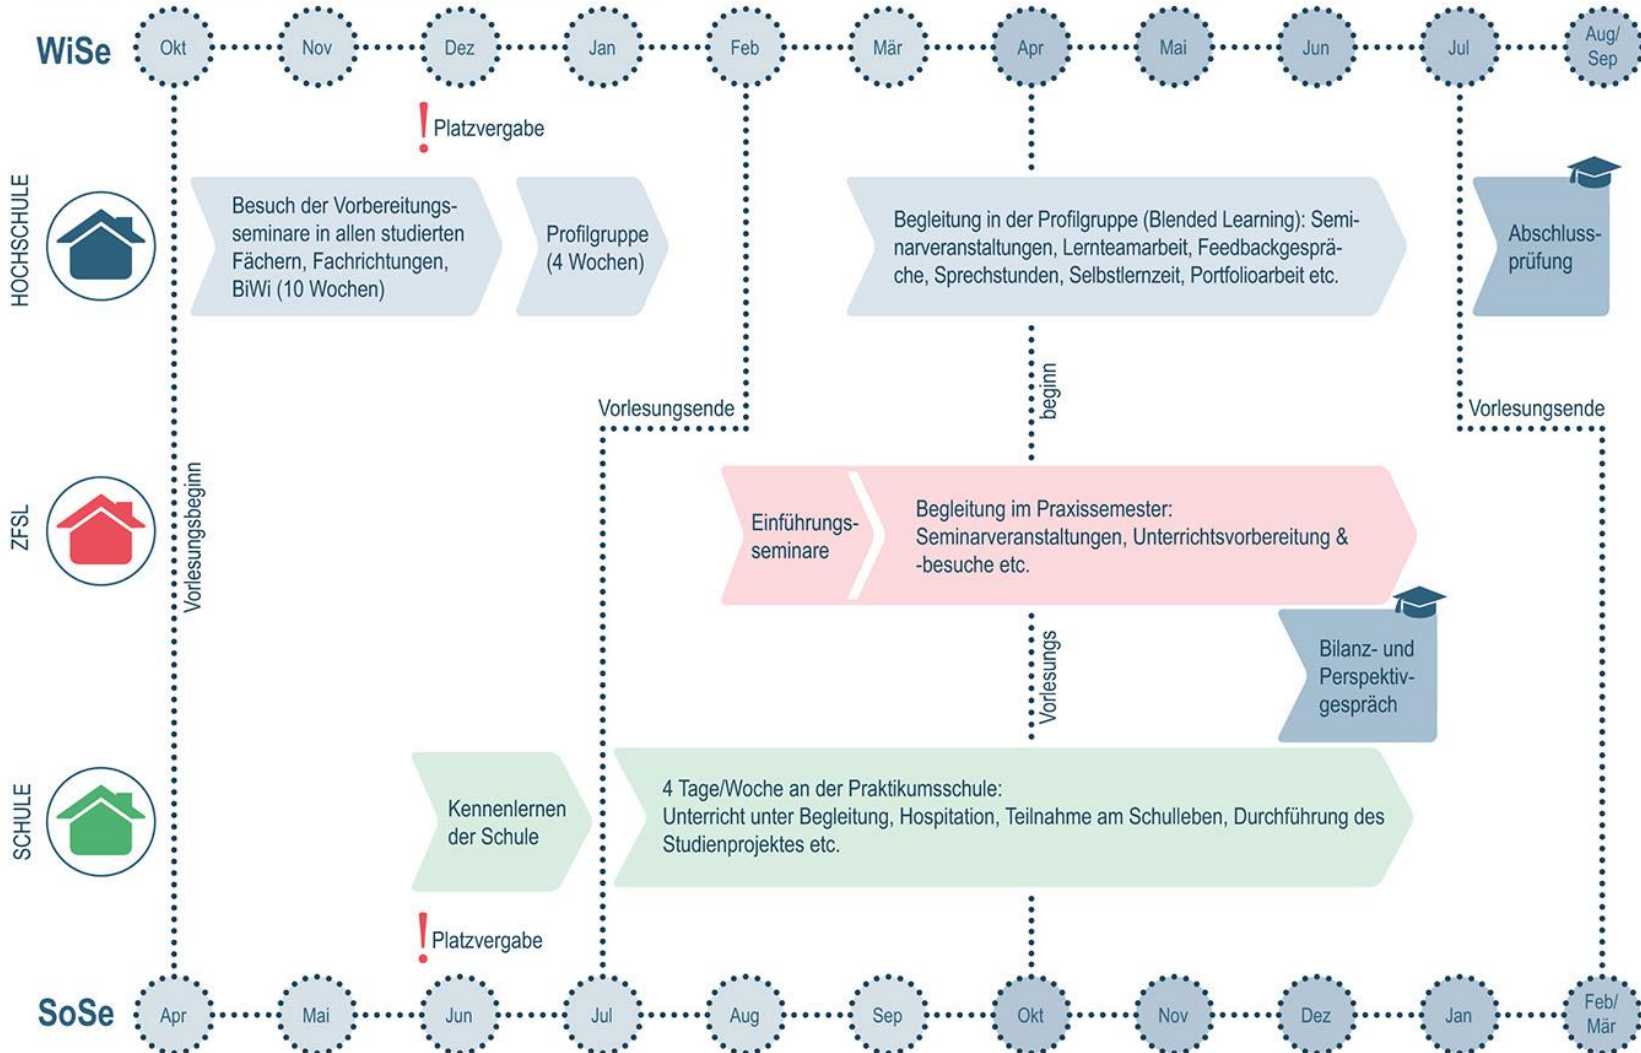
WiSe Okt Nov Dez Jan Feb Mär Apr Mai Jun Jul Aug/Sep

! Platzvergabe

HOCHSCHULE

Besuch der Vorbereitungsseminare in allen studierten Fächern, Fachrichtungen, BiWi (10 Wochen)

Profilgruppe (4 Wochen)

Begleitung in der Profilgruppe (Blended Learning): Seminarveranstaltungen, Lernteamarbeit, Feedbackgespräche, Sprechstunden, Selbstlernzeit, Portfolioarbeit etc.

Abschlussprüfung

Vorlesungsende

beginn

Vorlesungsende

Vorlesungsbeginn

ZFSL

Einführungsseminare

Begleitung im Praxissemester: Seminarveranstaltungen, Unterrichtsvorbereitung & -besuche etc.

Vorlesungs

Bilanz- und Perspektivgespräch

SCHULE

Kennenlernen der Schule

4 Tage/Woche an der Praktikumsschule: Unterricht unter Begleitung, Hospitation, Teilnahme am Schulleben, Durchführung des Studienprojektes etc.

! Platzvergabe

SoSe Apr Mai Jun Jul Aug Sep Okt Nov Dez Jan Feb/Mär